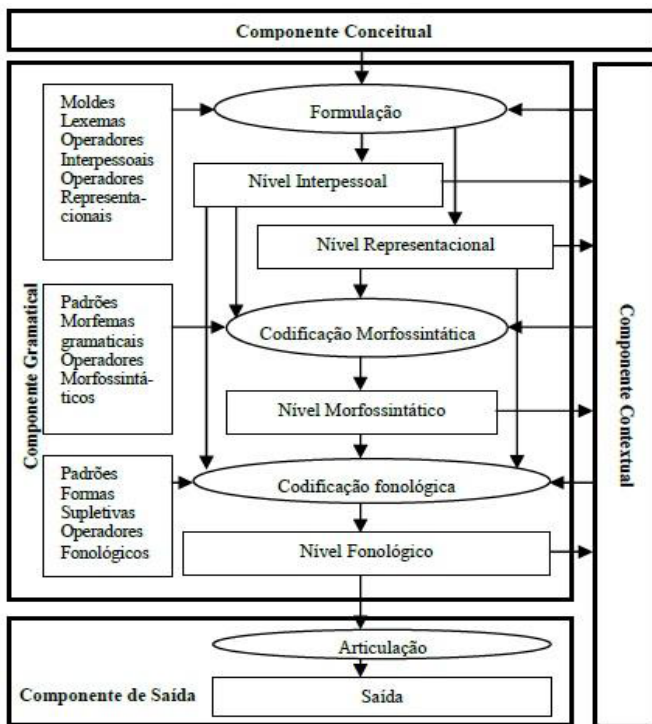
Componente Conceitual

Moldes
Lexemas
Operadores
Interpessoais
Operadores
Representacionais

Formulação

Nível Interpessoal

Nível Representacional

Componente Gramatical

Padrões
Morfemas
gramaticais
Operadores
Morfossintáticos

Codificação Morfossintática

Nível Morfossintático

Padrões
Formas
Supletivas
Operadores
Fonológicos

Codificação fonológica

Nível Fonológico

Componente Contextual

Articulação

Componente de Saída

Saída